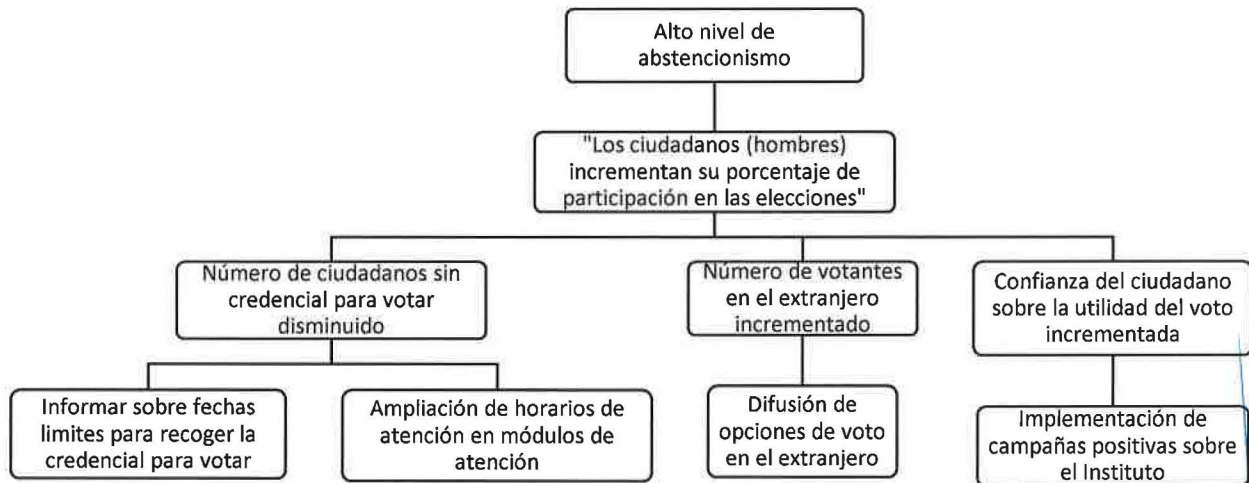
Alto nivel de abstencionismo

"Los ciudadanos (hombres) incrementan su porcentaje de participación en las elecciones"

Número de ciudadanos sin credencial para votar disminuido

Número de votantes en el extranjero incrementado

Confianza del ciudadano sobre la utilidad del voto incrementada

Informar sobre fechas limites para recoger la credencial para votar

Ampliación de horarios de atención en módulos de atención

Difusión de opciones de voto en el extranjero

Implementación de campañas positivas sobre el Instituto